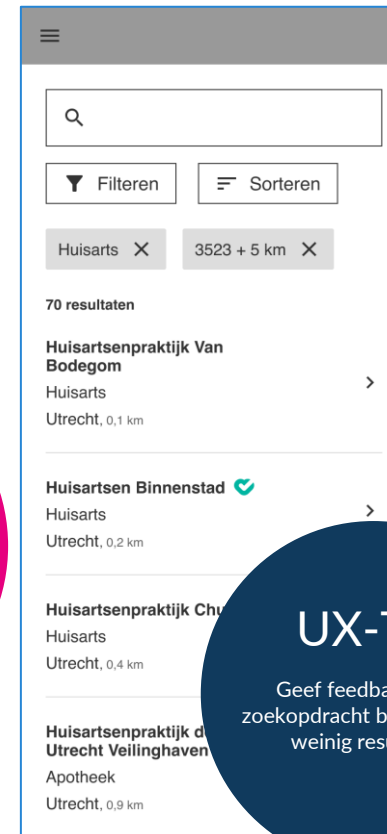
Filteren

Sorteren

Huisarts ✕

3523 + 5 km ✕

70 resultaten

Huisartsenpraktijk Van Bodegom
Huisarts
Utrecht, 0,1 km

Huisartsen Binnenstad
Huisarts
Utrecht, 0,2 km

Huisartsenpraktijk Chu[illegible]
Huisarts
Utrecht, 0,4 km

Huisartsenpraktijk d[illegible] Utrecht Veilinghaven
Apotheek
Utrecht, 0,9 km

UX-T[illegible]

Geef feedba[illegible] zoekopdracht b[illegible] weinig res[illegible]